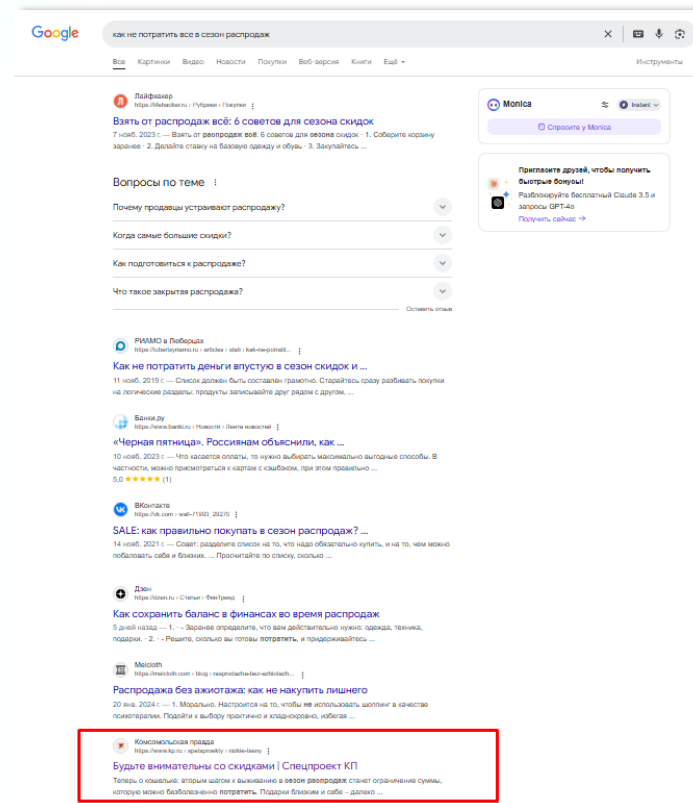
Google

как не потратить все в сезон распродаж

Все Картинки Видео Новости Покупки Веб-версия Книги Ещё Инструменты

Лайфхакер
https://lifehacker.ru › Рубрики › Покупки

Взять от распродаж всё: 6 советов для сезона скидок

7 нояб. 2023 г. — Взять от распродаж всё: 6 советов для сезона скидок · 1. Соберите корзину заранее · 2. Делайте ставку на базовую одежду и обувь · 3. Закупайтесь ...

Вопросы по теме

Почему продавцы устраивают распродажу?

Когда самые большие скидки?

Как подготовиться к распродаже?

Что такое закрытая распродажа?

Оставить отзыв

РИАМО в Люберцах
https://lubertsyriamo.ru › articles › stati › kak-ne-potratit...

Как не потратить деньги впустую в сезон скидок и ...

11 нояб. 2019 г. — Список должен быть составлен грамотно. Старайтесь сразу разбивать покупки на логические разделы: продукты записывайте друг рядом с другом, ...

Банки.ру
https://www.banki.ru › Новости › Лента новостей

«Черная пятница». Россиянам объяснили, как ...

6 нояб. 2023 г. — Что касается оплаты, то нужно выбирать максимально выгодные способы. В частности, можно присмотреться к картам с кэшбэком, при этом правильно ...

5,0 ★★★★★ (1)

ВКонтакте
https://vk.com › wall-71993_29270

SALE: как правильно покупать в сезон распродаж? ...

14 нояб. 2021 г. — Совет: разделите список на то, что надо обязательно купить, и на то, чем можно побаловать себя и близких. ... Просчитайте по списку, сколько ...

Дзен
https://dzen.ru › Статьи › ФинТренд

Как сохранить баланс в финансах во время распродаж

5 дней назад — 1. · - Заранее определите, что вам действительно нужно: одежда, техника, подарки. · 2. · - Решите, сколько вы готовы потратить, и придерживайтесь ...

Melcloth
https://melcloth.com › blog › rasprodazha-bez-azhiotazh...

Распродажа без ажиотажа: как не накупить лишнего

20 янв. 2024 г. — 1. Морально. Настроиться на то, чтобы не использовать шоппинг в качестве психотерапии. Подойти к выбору практично и хладнокровно, избегая ...

Комсомольская правда
https://www.kp.ru › specprojekty › skidki-bezny

Будьте внимательны со скидками | Спецпроект КП

Теперь о кошельке: вторым шагом к выживанию в сезон распродаж станет ограничение суммы, которую можно безболезненно потратить. Подарки близким и себе – далеко ...

Monica Instant

Спросите у Monica

Пригласите друзей, чтобы получить быстрые бонусы!

Разблокируйте бесплатный Claude 3.5 и запросы GPT-4o

Получить сейчас →